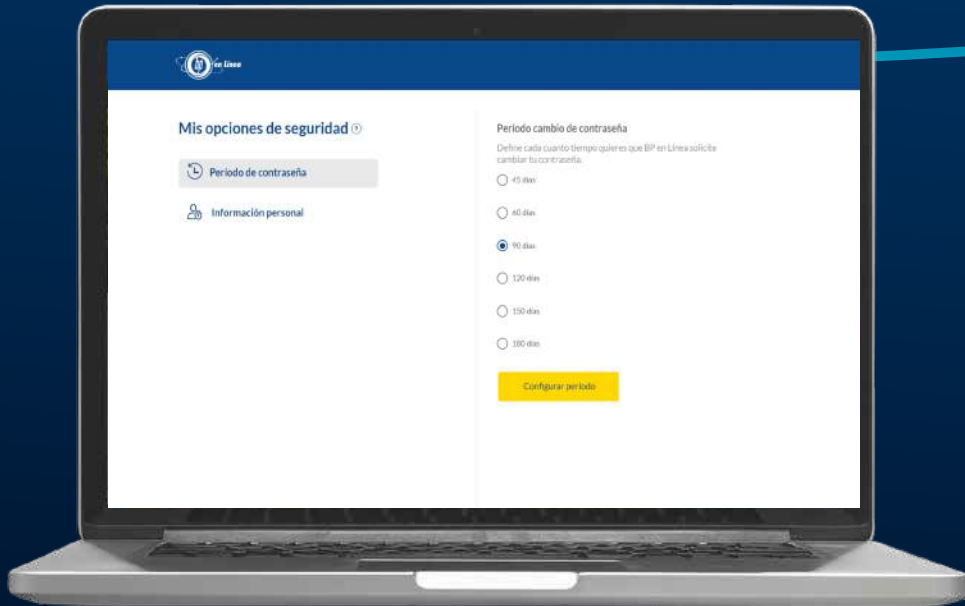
BP en Línea

Mis opciones de seguridad

Periodo de contraseña

Información personal

Periodo cambio de contraseña

Define cada cuanto tiempo quieres que BP en Línea solicite cambiar tu contraseña.

45 días

60 días

90 días

120 días

150 días

180 días

Configurar periodo